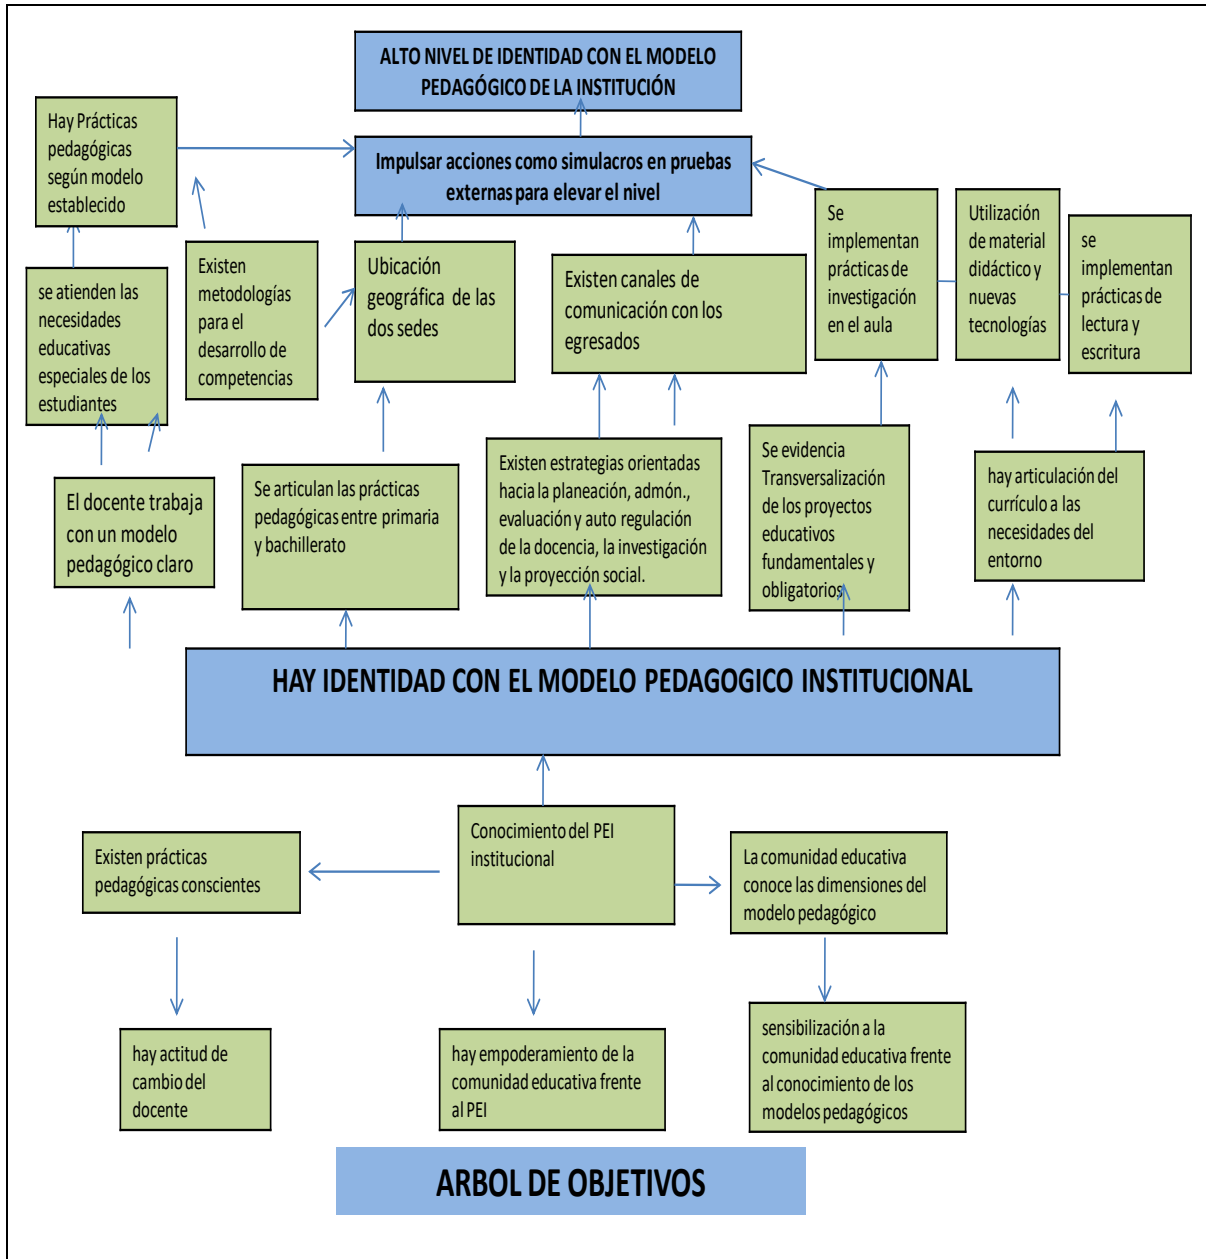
ALTO NIVEL DE IDENTIDAD CON EL MODELO PEDAGÓGICO DE LA INSTITUCIÓN

Hay Prácticas pedagógicas según modelo establecido

Impulsar acciones como simulacros en pruebas externas para elevar el nivel

Se implementan prácticas de investigación en el aula

Utilización de material didáctico y nuevas tecnologías

se implementan prácticas de lectura y escritura

se atienden las necesidades educativas especiales de los estudiantes

Existen metodologías para el desarrollo de competencias

Ubicación geográfica de las dos sedes

Existen canales de comunicación con los egresados

El docente trabaja con un modelo pedagógico claro

Se articulan las prácticas pedagógicas entre primaria y bachillerato

Existen estrategias orientadas hacia la planeación, admón., evaluación y auto regulación de la docencia, la investigación y la proyección social.

Se evidencia Transversalización de los proyectos educativos fundamentales y obligatorios

hay articulación del currículo a las necesidades del entorno

HAY IDENTIDAD CON EL MODELO PEDAGOGICO INSTITUCIONAL

Existen prácticas pedagógicas conscientes

Conocimiento del PEI institucional

La comunidad educativa conoce las dimensiones del modelo pedagógico

hay actitud de cambio del docente

hay empoderamiento de la comunidad educativa frente al PEI

sensibilización a la comunidad educativa frente al conocimiento de los modelos pedagógicos

ARBOL DE OBJETIVOS